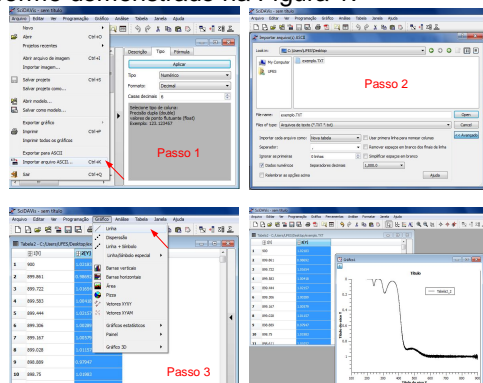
demonstradas na figura 1.

SciDAVis - sem título
Arquivo Editar Ver Programação Gráfico Análise Tabela Janela Ajuda
Novo Ctrl+N
Abrir Ctrl+O
Projetos recentes
Abrir arquivo de imagem Ctrl+I
Importar imagem...
Salvar projeto Ctrl+S
Salvar projeto como...
Abrir modelo...
Salvar como modelo...
Exportar gráfico
Imprimir Ctrl+P
Imprimir todos os gráficos
Exportar para ASCII
Importar arquivo ASCII... Ctrl+K
Sair Ctrl+Q
Descrição Tipo Fórmula
Aplicar
Tipo Numérico
Formato: Decimal
Casas decimais 6
Selecione tipo de coluna:
Precisão dupla (double)
valores de ponto flutuante (float)
Exemplo: 123.123457
Passo 1

Importar arquivo(s) ASCII
Look in: C:\Users\UFES\Desktop
My Computer
UFES
exemple.TXT
Passo 2
File name: exemple.TXT
Files of type: Arquivos de texto (*.TXT *.txt)
Open
Cancel
Avançado
Importar cada arquivo como: Nova tabela
Usar primeira linha para nomear colunas
Separador: ,
Remover espaços em branco dos finais da linha
Ignorar as primeiras 0 linhas
Simplificar espaços em branco
Dados numéricos Separadores decimais 1,000.0
Relembrar as opções acima
Ajuda

SciDAVis - sem título
Arquivo Editar Ver Programação Gráfico Análise Tabela Janela Ajuda
Tabela2 - C:/Users/UFES/Desktop/exemplo
1[X] 2[Y]
1 900
2 899.861
3 899.722
4 899.583
5 899.444
6 899.306
7 899.167
8 899.028
9 898.889
10 898.75
Linha
Dispersão
Linha + Símbolo
Linha/Símbolo especial
Barras verticais
Barras horizontais
Área
Pizza
Vetores XYXY
Vetores XYAM
Gráficos estatísticos
Painel
Gráficos 3D
Passo 3

SciDAVis - sem título
Arquivo Editar Ver Programação Gráfico Ferramentas Análise Formatar Janela Ajuda
Gráfico1
Título
Tabela2_2